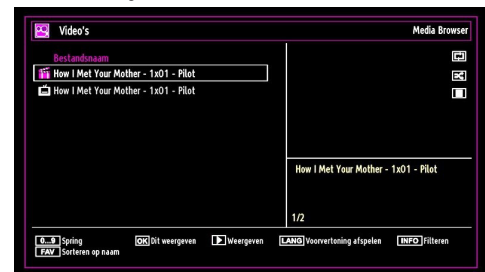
Video's

Media Browser

Bestandsnaam

How I Met Your Mother - 1x01 - Pilot

How I Met Your Mother - 1x01 - Pilot

How I Met Your Mother - 1x01 - Pilot

1/2

0...9 Spring

FAV Sorteren op naam

OK Dit weergeven

Weergeven

LANG Voorvertoning afspelen

INFO Filteren